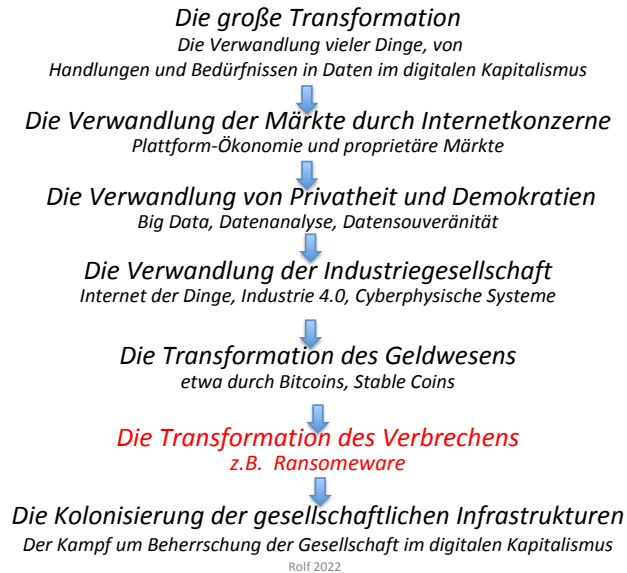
Die große Transformation
Die Verwandlung vieler Dinge, von Handlungen und Bedürfnissen in Daten im digitalen Kapitalismus

Die Verwandlung der Märkte durch Internetkonzerne
Plattform-Ökonomie und proprietäre Märkte

Die Verwandlung von Privatheit und Demokratien
Big Data, Datenanalyse, Datensouveränität

Die Verwandlung der Industriegesellschaft
Internet der Dinge, Industrie 4.0, Cyberphysische Systeme

Die Transformation des Geldwesens
etwa durch Bitcoins, Stable Coins

Die Transformation des Verbrechens
z.B. Ransomeware

Die Kolonisierung der gesellschaftlichen Infrastrukturen
Der Kampf um Beherrschung der Gesellschaft im digitalen Kapitalismus

Rolf 2022